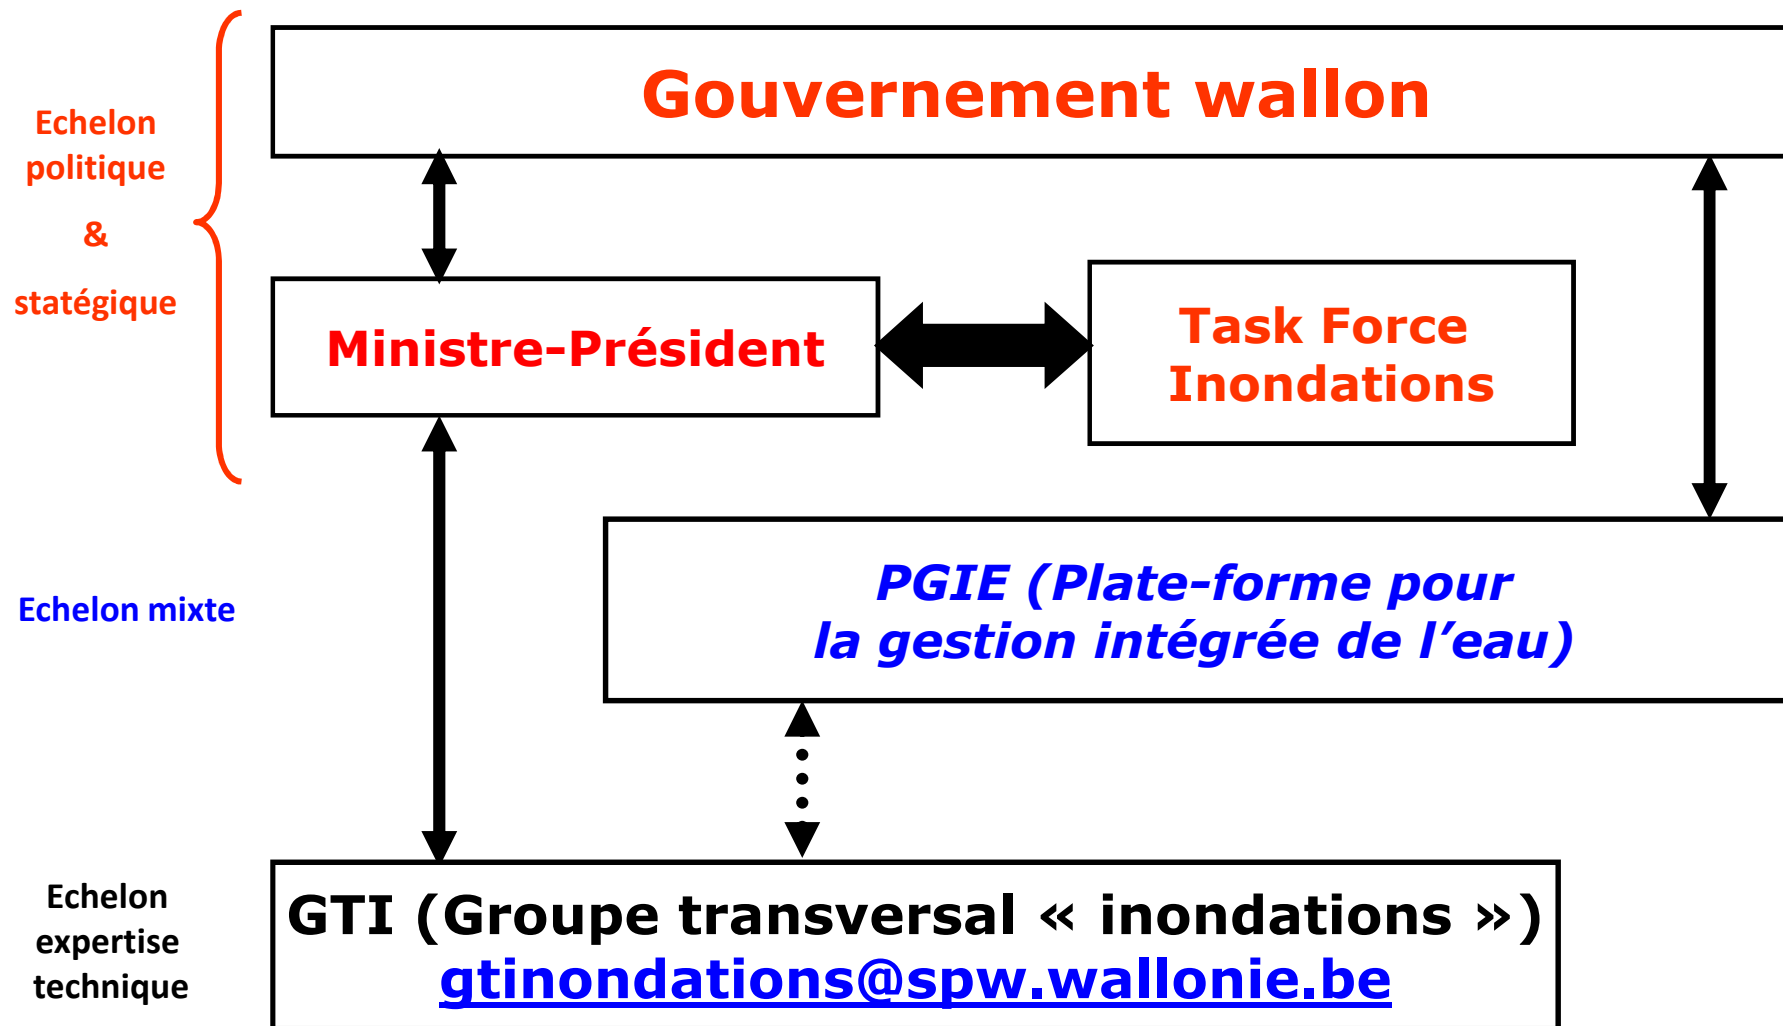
Echelon politique

&

statégique

Gouvernement wallon

Ministre-Président

Task Force Inondations

Echelon mixte

PGIE (Plate-forme pour la gestion intégrée de l'eau)

Echelon expertise technique

GTI (Groupe transversal « inondations »)
gtinondations@spw.wallonie.be